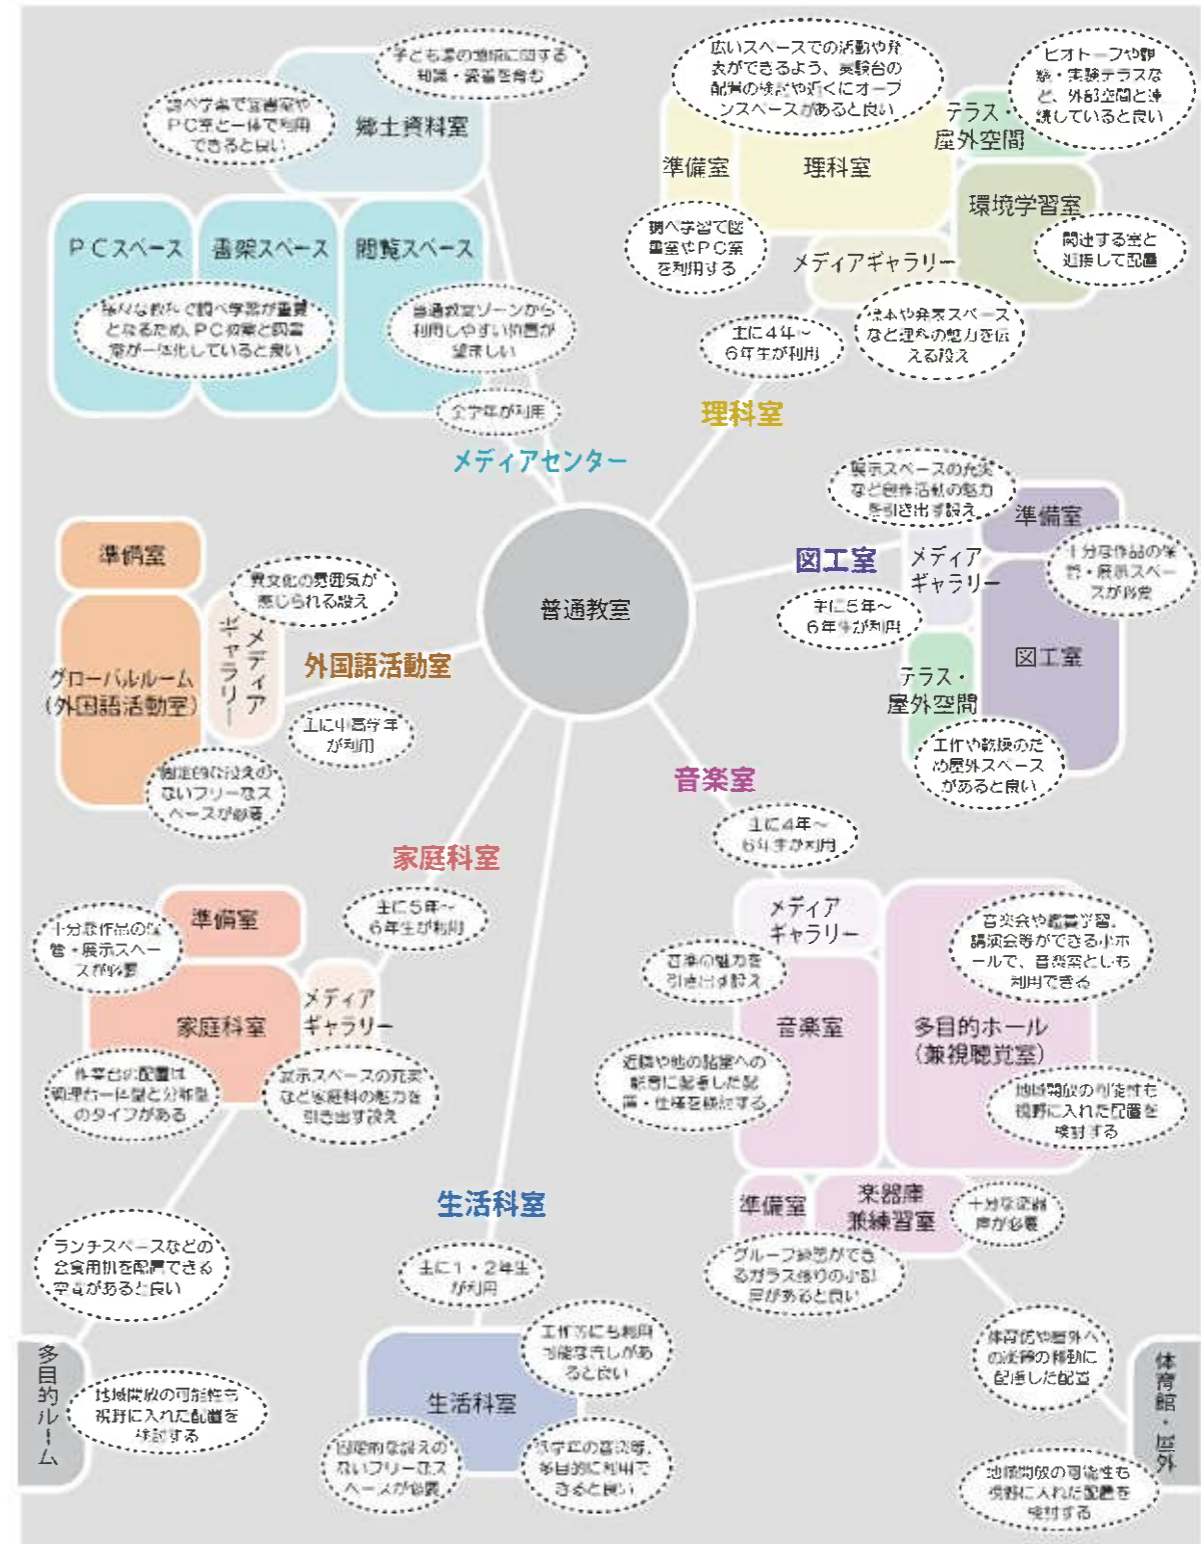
子ども達の地域に関する知識・愛着を育む

調べ学習で図書室やPC室と一体で利用できると良い

郷土資料室

PCスペース　書架スペース　閲覧スペース

様々な教科で調べ学習が重要となるため、PC教室と図書室が一体化していると良い

普通教室ゾーンから利用しやすい位置が望ましい

全学年が利用

メディアセンター

広いスペースでの活動や発表ができるよう、実験台の配置の検討や近くにオープンスペースがあると良い

ビオトープや野鳥・実験テラスなど、外部空間と連携していると良い

準備室　理科室　テラス・屋外空間

環境学習室

調べ学習で図書室やPC室を利用する

関連する室と近接して配置

メディアギャラリー

標本や発表スペースなど理科の魅力を伝える設え

主に4年～6年生が利用

理科室

展示スペースの充実など創作活動の魅力を引き出す設え

準備室

十分な作品の保管・展示スペースが必要

図工室　メディアギャラリー

主に5年～6年生が利用

図工室

テラス・屋外空間

工作や乾燥のため屋外スペースがあると良い

準備室

グローバルルーム（外国語活動室）

メディアギャラリー

異文化の雰囲気が感じられる設え

外国語活動室

主に中高学年が利用

固定的な設えのないフリーなスペースが必要

普通教室

音楽室

主に4年～6年生が利用

メディアギャラリー

音楽の魅力を引き出す設え

音楽会や鑑賞学習、講演会等ができる小ホールで、音楽室としても利用できる

音楽室　多目的ホール（兼視聴覚室）

近隣や他の諸室への騒音に配慮した配置・仕様を検討する

地域開放の可能性も視野に入れた配置を検討する

準備室　楽器庫兼練習室

十分な収納庫が必要

グループ練習ができるガラス張りの小部屋があると良い

家庭科室

準備室

十分な作品の保管・展示スペースが必要

主に5年～6年生が利用

家庭科室　メディアギャラリー

作業台の配置は調理台一体型と分離型のタイプがある

展示スペースの充実など家庭科の魅力を引き出す設え

ランチスペースなどの会食用机を配置できる空間があると良い

多目的ルーム

地域開放の可能性も視野に入れた配置を検討する

生活科室

主に1・2年生が利用

工作室にも利用可能な流しがあると良い

生活科室

固定的な設えのないフリーなスペースが必要

低学年の音読等、多目的に利用できると良い

体育館への動線の確保に配慮した配置

体育館・屋外

地域開放の可能性も視野に入れた配置を検討する